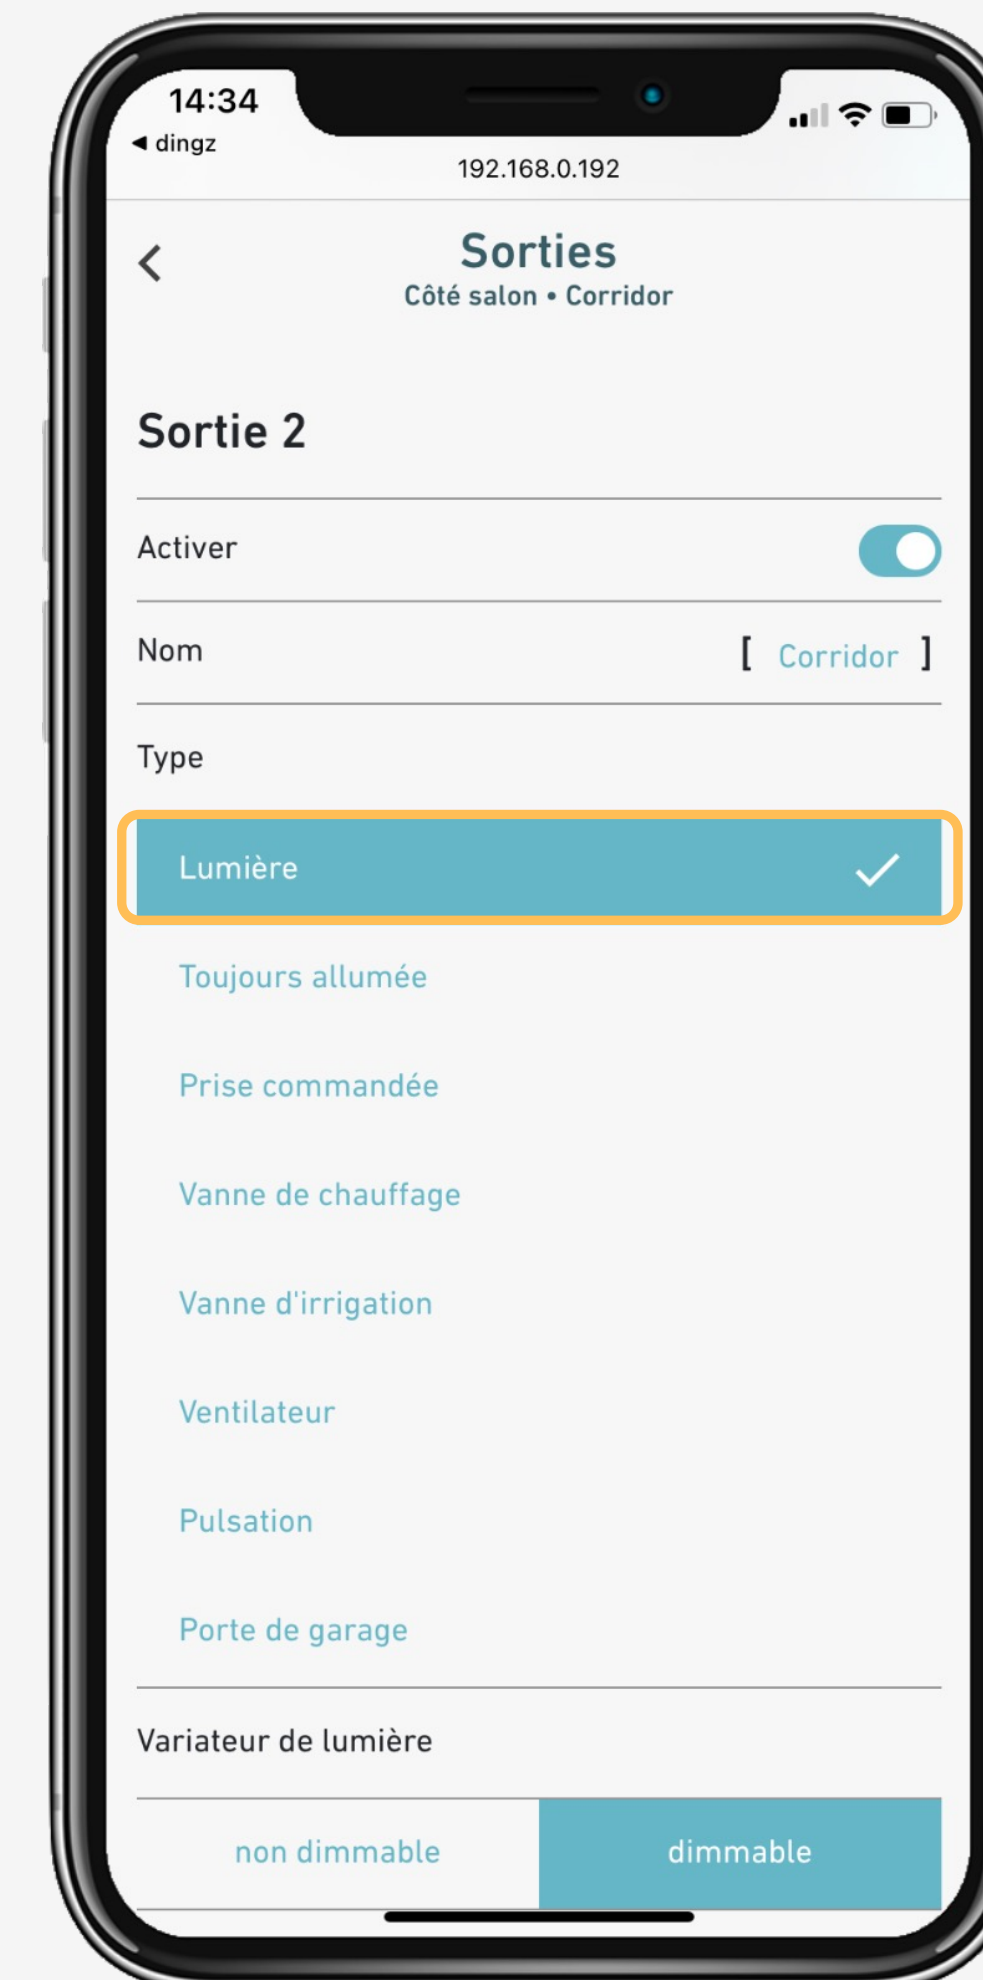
14:34
◀ dingz
192.168.0.192

<
Sorties
Côté salon • Corridor

Sortie 2

Activer

Nom [ Corridor ]

Type

Lumière

Toujours allumée

Prise commandée

Vanne de chauffage

Vanne d'irrigation

Ventilateur

Pulsation

Porte de garage

Variateur de lumière

non dimmable
dimmable